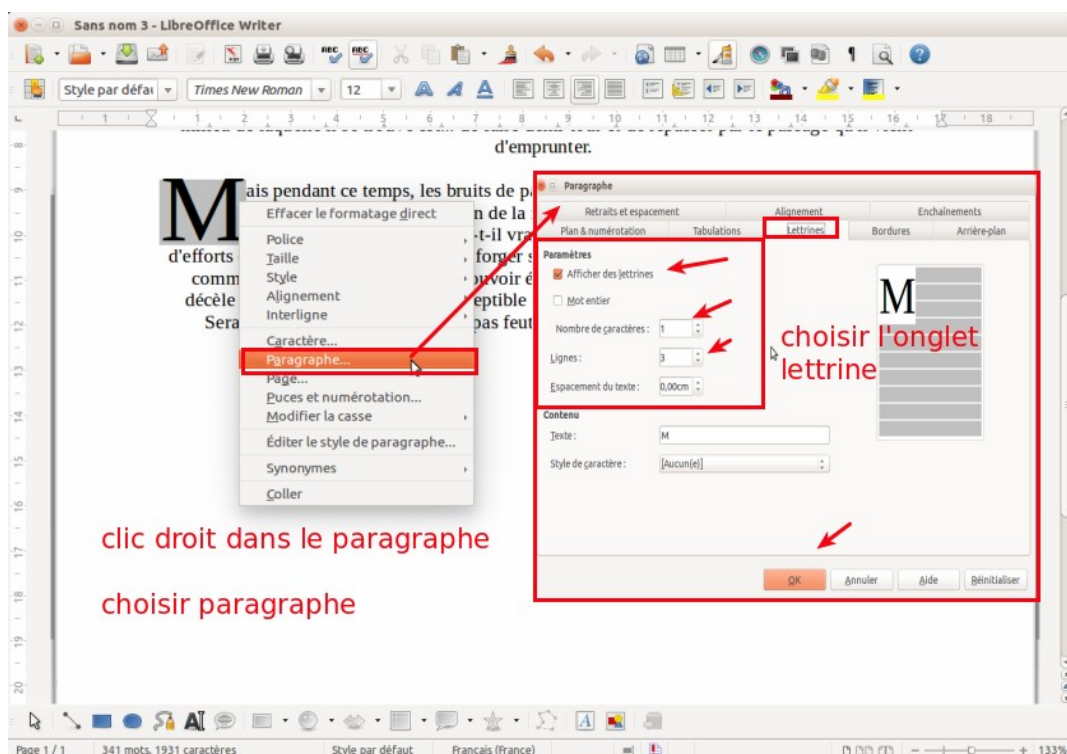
Sans nom 3 - LibreOffice Writer

Style par défaut | Times New Roman | 12

d'emprunter.

M ais pendant ce temps, les bruits de p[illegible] n de la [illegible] -t-il vra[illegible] d'efforts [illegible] forger s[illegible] comm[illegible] uvoir é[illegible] décèle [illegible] eptible Sera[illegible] pas feut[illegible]

Effacer le formatage direct
Police
Taille
Style
Alignement
Interligne
Caractère...
Paragraphe...
Page...
Puces et numérotation...
Modifier la casse
Éditer le style de paragraphe...
Synonymes
Coller

Paragraphe
Retraits et espacement | Alignement | Enchaînements
Plan & numérotation | Tabulations | Lettrines | Bordures | Arrière-plan
Paramètres
Afficher des lettrines
Mot entier
Nombre de caractères : 1
Lignes : 3
Espacement du texte : 0,00cm
Contenu
Texte : M
Style de caractère : [Aucun(e)]
OK | Annuler | Aide | Réinitialiser

M

choisir l'onglet lettrine

clic droit dans le paragraphe

choisir paragraphe

Page 1 / 1 | 341 mots, 1931 caractères | Style par défaut | Français (France) | 133%